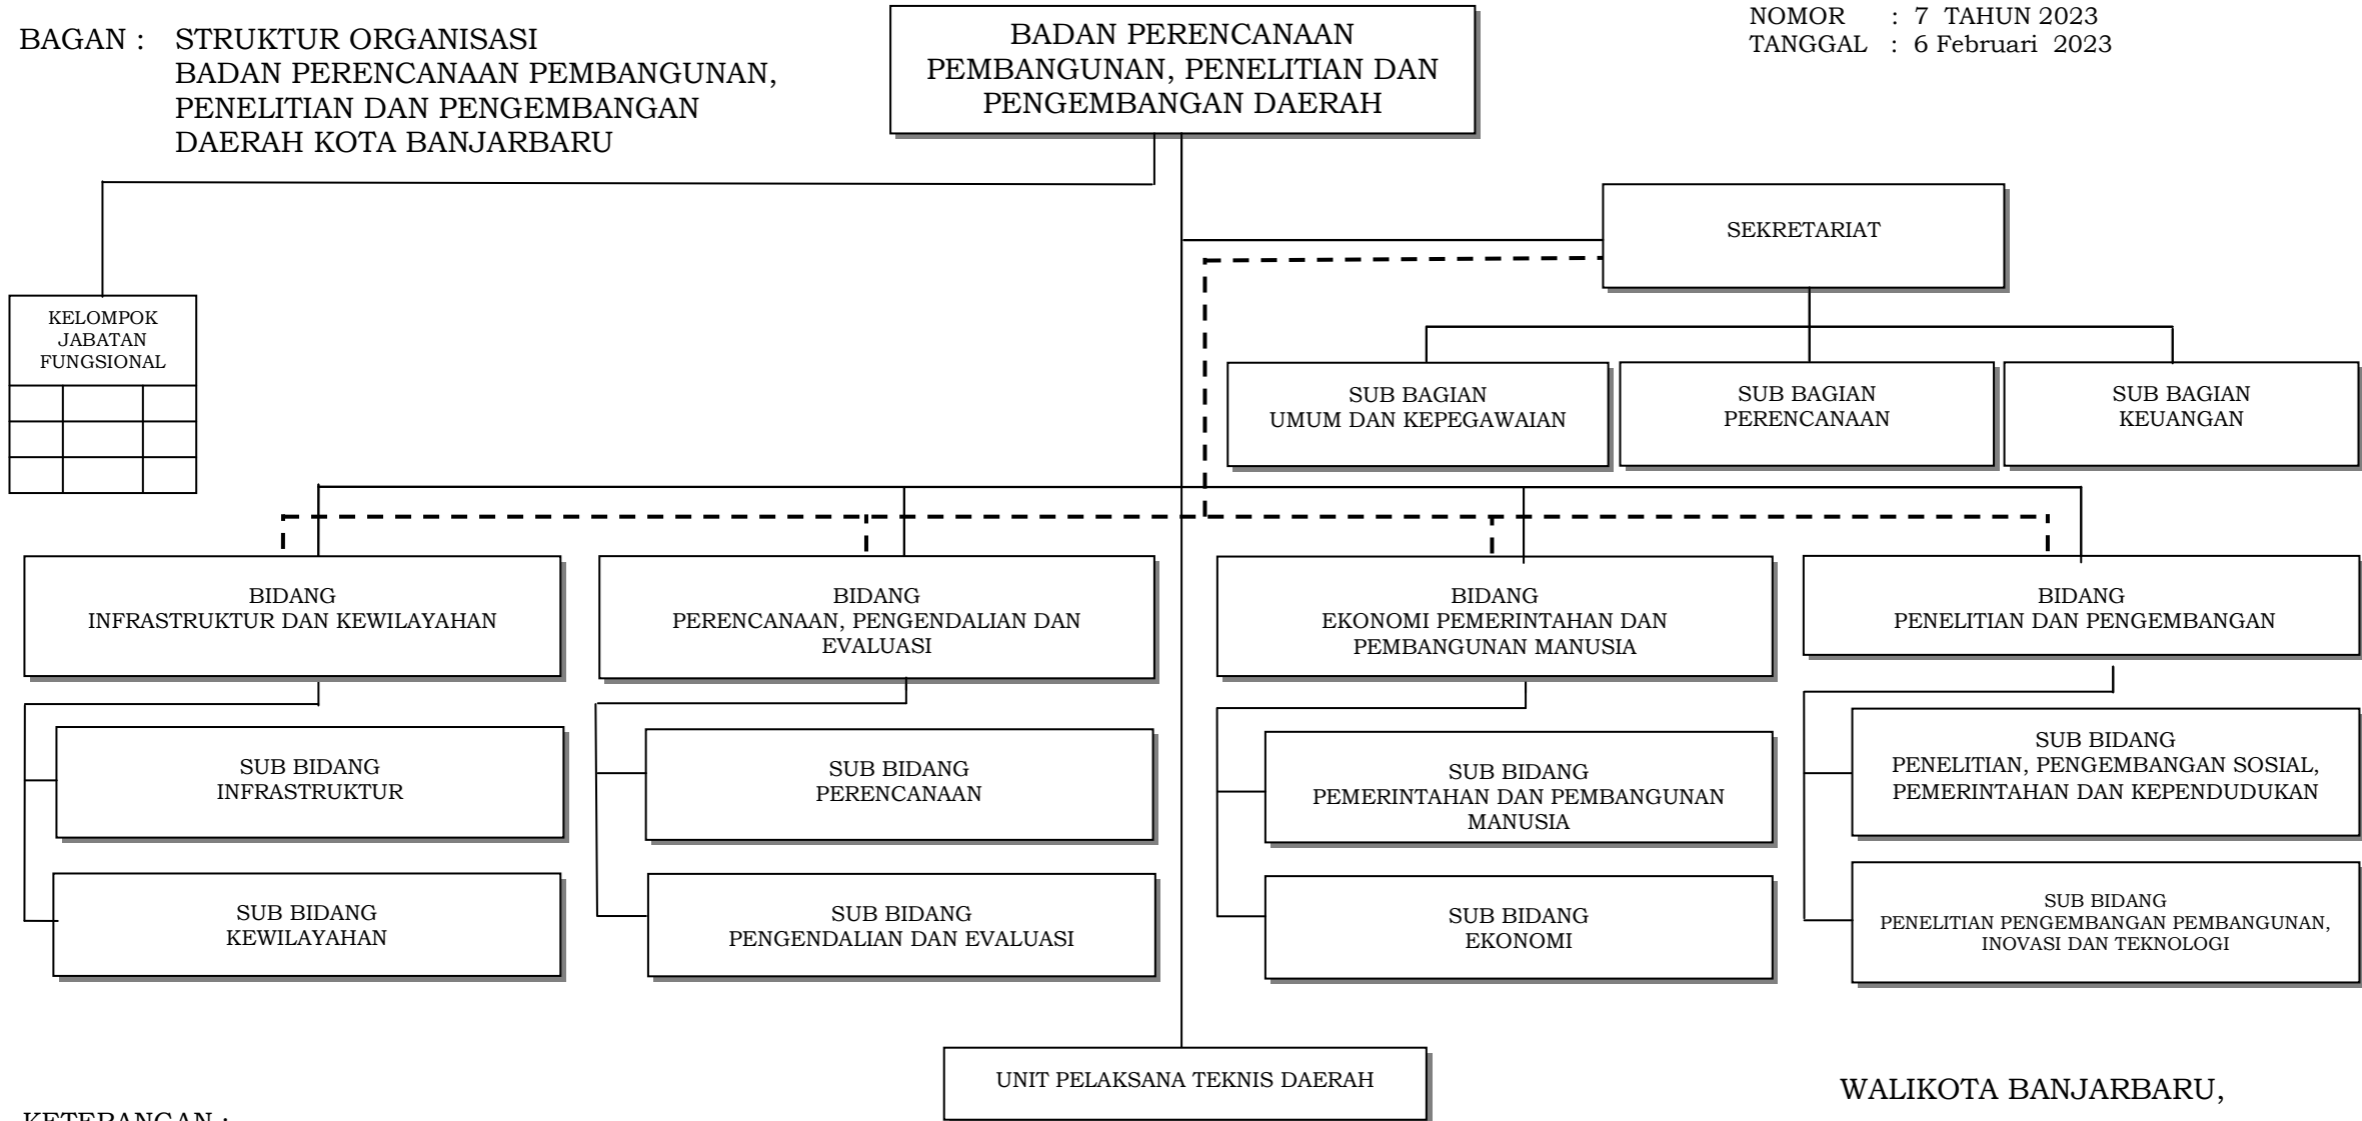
BAGAN : STRUKTUR ORGANISASI
BADAN PERENCANAAN PEMBANGUNAN, PENELITIAN DAN PENGEMBANGAN DAERAH KOTA BANJARBARU

BADAN PERENCANAAN PEMBANGUNAN, PENELITIAN DAN PENGEMBANGAN DAERAH

NOMOR : 7 TAHUN 2023
TANGGAL : 6 Februari 2023

KELOMPOK JABATAN FUNGSIONAL

SEKRETARIAT

SUB BAGIAN UMUM DAN KEPEGAWAIAN

SUB BAGIAN PERENCANAAN

SUB BAGIAN KEUANGAN

BIDANG INFRASTRUKTUR DAN KEWILAYAHAN

BIDANG PERENCANAAN, PENGENDALIAN DAN EVALUASI

BIDANG EKONOMI PEMERINTAHAN DAN PEMBANGUNAN MANUSIA

BIDANG PENELITIAN DAN PENGEMBANGAN

SUB BIDANG INFRASTRUKTUR

SUB BIDANG KEWILAYAHAN

SUB BIDANG PERENCANAAN

SUB BIDANG PENGENDALIAN DAN EVALUASI

SUB BIDANG PEMERINTAHAN DAN PEMBANGUNAN MANUSIA

SUB BIDANG EKONOMI

SUB BIDANG PENELITIAN, PENGEMBANGAN SOSIAL, PEMERINTAHAN DAN KEPENDUDUKAN

SUB BIDANG PENELITIAN PENGEMBANGAN PEMBANGUNAN, INOVASI DAN TEKNOLOGI

UNIT PELAKSANA TEKNIS DAERAH

WALIKOTA BANJARBARU,

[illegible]